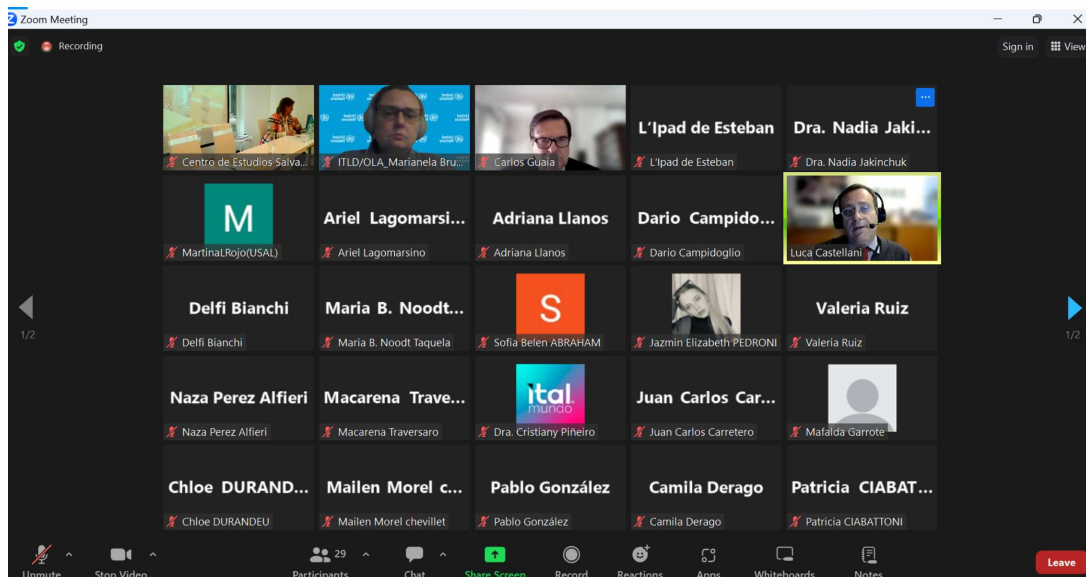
Zoom Meeting

Recording

Sign in View

Centro de Estudios Salva...

ITLD/OLA_Marianela Bru...

Carlos Guaia

L'Ipad de Esteban
L'Ipad de Esteban

Dra. Nadia Jaki...
Dra. Nadia Jakinchuk

M
MartinaLRojo(USAL)

Ariel Lagomarsi...
Ariel Lagomarsino

Adriana Llanos
Adriana Llanos

Dario Campido...
Dario Campidoglio

Luca Castellani

1/2

Delfi Bianchi
Delfi Bianchi

Maria B. Noodt...
Maria B. Noodt Taquela

S
Sofia Belen ABRAHAM

Jazmin Elizabeth PEDRONI

Valeria Ruiz
Valeria Ruiz

1/2

Naza Perez Alfieri
Naza Perez Alfieri

Macarena Trave...
Macarena Traversaro

ital mundo
Dra. Cristiany Piñeiro

Juan Carlos Car...
Juan Carlos Carretero

Mafalda Garrote

Chloe DURAND...
Chloe DURANDEU

Mailen Morel c...
Mailen Morel chevillet

Pablo González
Pablo González

Camila Derago
Camila Derago

Patricia CIABAT...
Patricia CIABATTONI

Unmute Stop Video 29 Participants Chat Share Screen Record Reactions Apps Whiteboards Notes Leave